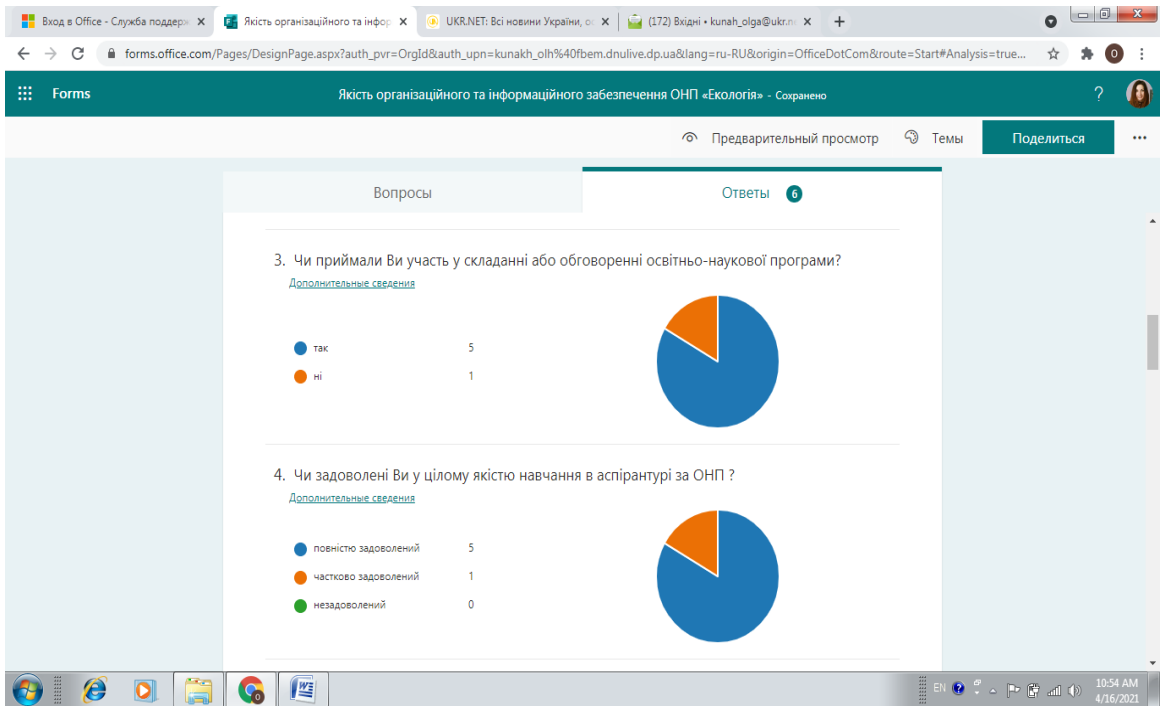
Вход в Office - Служба поддерж ✕
Якість організаційного та інфор ✕
UKR.NET: Всі новини України, о ✕
(172) Вхідні • kunah_olga@ukr.n ✕
+

forms.office.com/Pages/DesignPage.aspx?auth_pvr=OrgId&auth_upn=kunakh_olh%40fbem.dnulive.dp.ua&lang=ru-RU&origin=OfficeDotCom&route=Start#Analysis=true...

Forms
Якість організаційного та інформаційного забезпечення ОНП «Екологія» - Сохранено
?

Предварительный просмотр
Темы
Поделиться
...

Вопросы
Ответы 6

3. Чи приймали Ви участь у складанні або обговоренні освітньо-наукової програми?
Дополнительные сведения

| | |
|---|---|
| так | 5 |
| ні | 1 |

4. Чи задоволені Ви у цілому якістю навчання в аспірантурі за ОНП ?
Дополнительные сведения

| | |
|---|---|
| повністю задоволений | 5 |
| частково задоволений | 1 |
| незадоволений | 0 |

EN
10:54 AM
4/16/2021